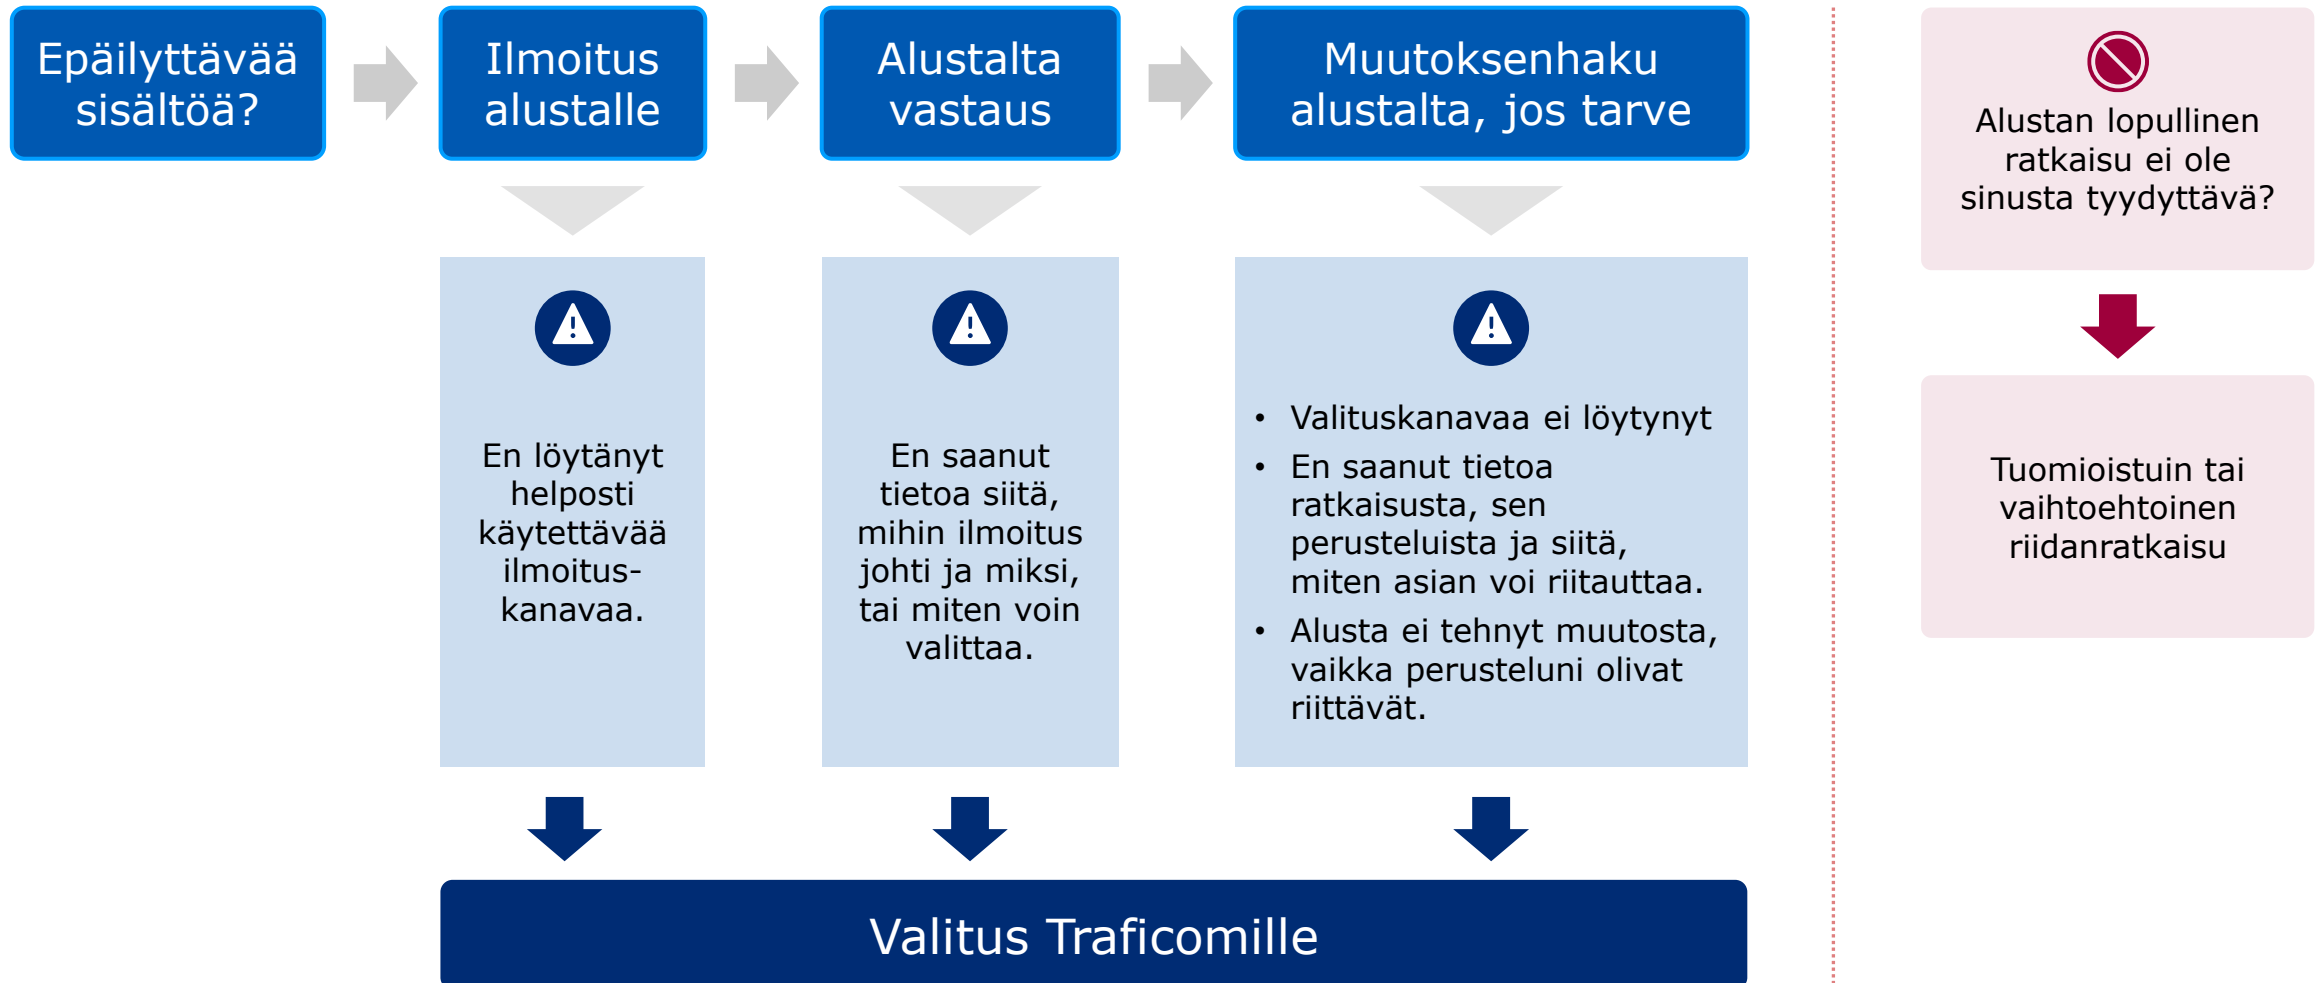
Epäilyttävää sisältöä?

Ilmoitus alustalle

Alustalta vastaus

Muutoksenhaku alustalta, jos tarve

Alustan lopullinen ratkaisu ei ole sinusta tyydyttävä?

En löytänyt helposti käytettävää ilmoitus-kanavaa.

En saanut tietoa siitä, mihin ilmoitus johti ja miksi, tai miten voin valittaa.

- Valituskanavaa ei löytynyt
- En saanut tietoa ratkaisusta, sen perusteluista ja siitä, miten asian voi riitauttaa.
- Alusta ei tehnyt muutosta, vaikka perusteluni olivat riittävät.

Tuomioistuin tai vaihtoehtoinen riidanratkaisu

Valitus Traficomille